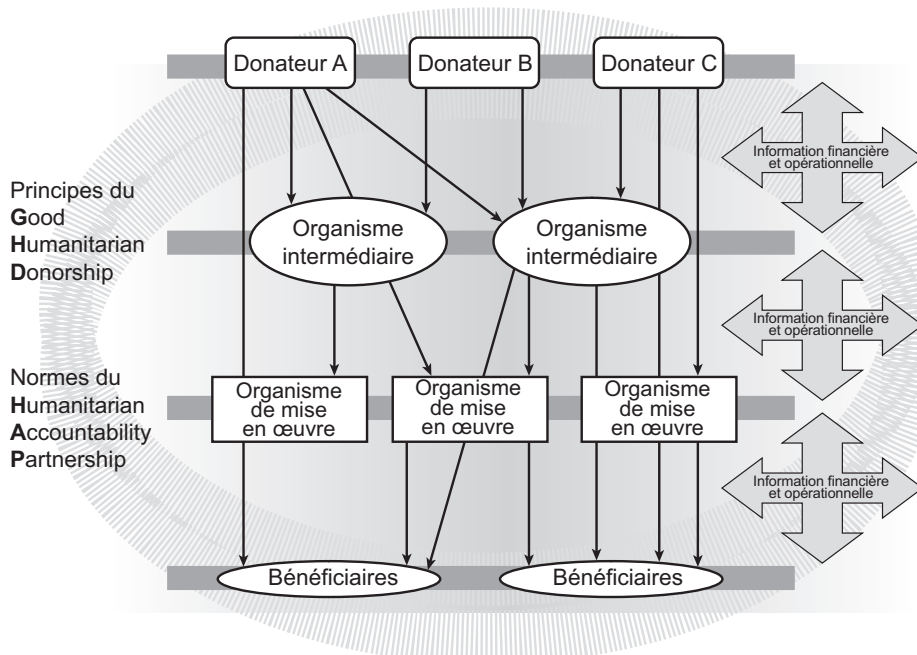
Donateur A

Donateur B

Donateur C

Information financière et opérationnelle

Principes du Good Humanitarian Donorship

Organisme intermédiaire

Organisme intermédiaire

Information financière et opérationnelle

Normes du Humanitarian Accountability Partnership

Organisme de mise en œuvre

Organisme de mise en œuvre

Organisme de mise en œuvre

Information financière et opérationnelle

Bénéficiaires

Bénéficiaires